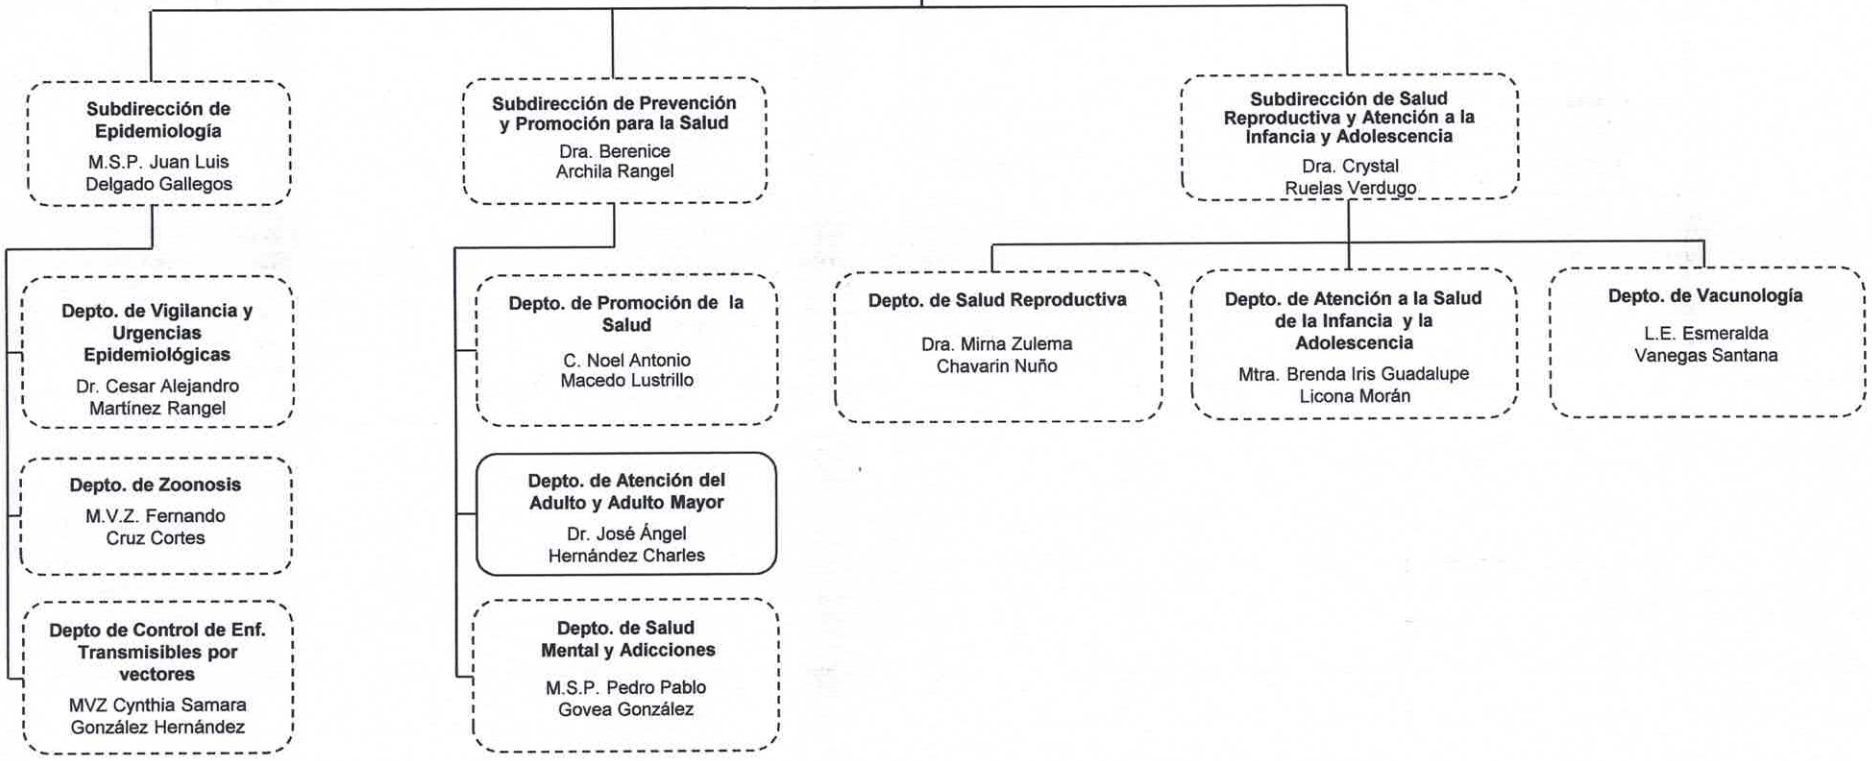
Subdirección de Epidemiología
M.S.P. Juan Luis Delgado Gallegos

Depto. de Vigilancia y Urgencias Epidemiológicas
Dr. Cesar Alejandro Martínez Rangel

Depto. de Zoonosis
M.V.Z. Fernando Cruz Cortes

Depto de Control de Enf. Transmisibles por vectores
MVZ Cynthia Samara González Hernández

Subdirección de Prevención y Promoción para la Salud
Dra. Berenice Archila Rangel

Depto. de Promoción de la Salud
C. Noel Antonio Macedo Lustrillo

Depto. de Atención del Adulto y Adulto Mayor
Dr. José Ángel Hernández Charles

Depto. de Salud Mental y Adicciones
M.S.P. Pedro Pablo Govea González

Subdirección de Salud Reproductiva y Atención a la Infancia y Adolescencia
Dra. Crystal Ruelas Verdugo

Depto. de Salud Reproductiva
Dra. Mirna Zulema Chavarin Nuño

Depto. de Atención a la Salud de la Infancia y la Adolescencia
Mtra. Brenda Iris Guadalupe Licona Morán

Depto. de Vacunología
L.E. Esmeralda Vanegas Santana